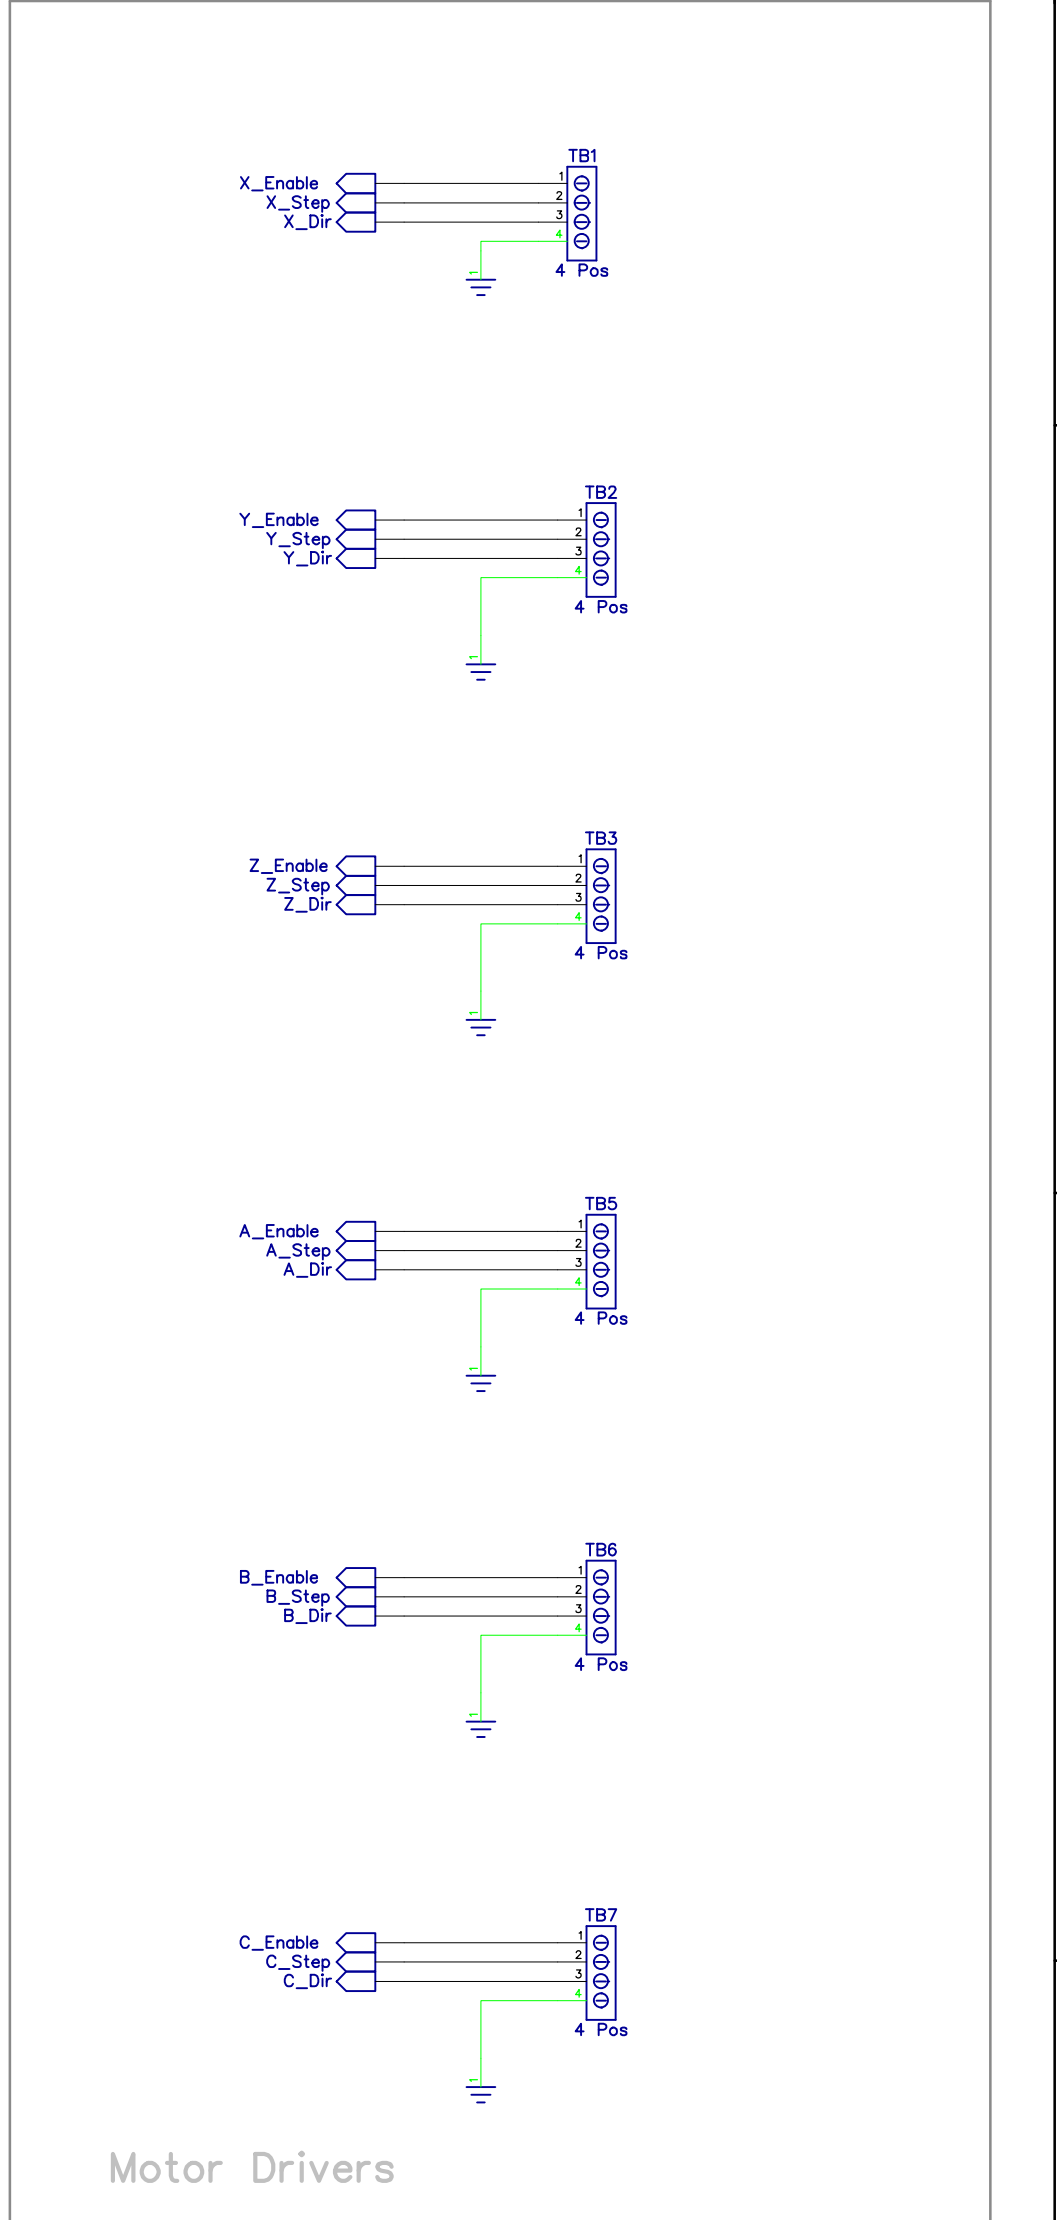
TB1
X_Enable
X_Step
X_Dir
1
2
3
4
4 Pos
1

TB2
Y_Enable
Y_Step
Y_Dir
1
2
3
4
4 Pos
1

TB3
Z_Enable
Z_Step
Z_Dir
1
2
3
4
4 Pos
1

TB5
A_Enable
A_Step
A_Dir
1
2
3
4
4 Pos
1

TB6
B_Enable
B_Step
B_Dir
1
2
3
4
4 Pos
1

TB7
C_Enable
C_Step
C_Dir
1
2
3
4
4 Pos
1

Motor Drivers